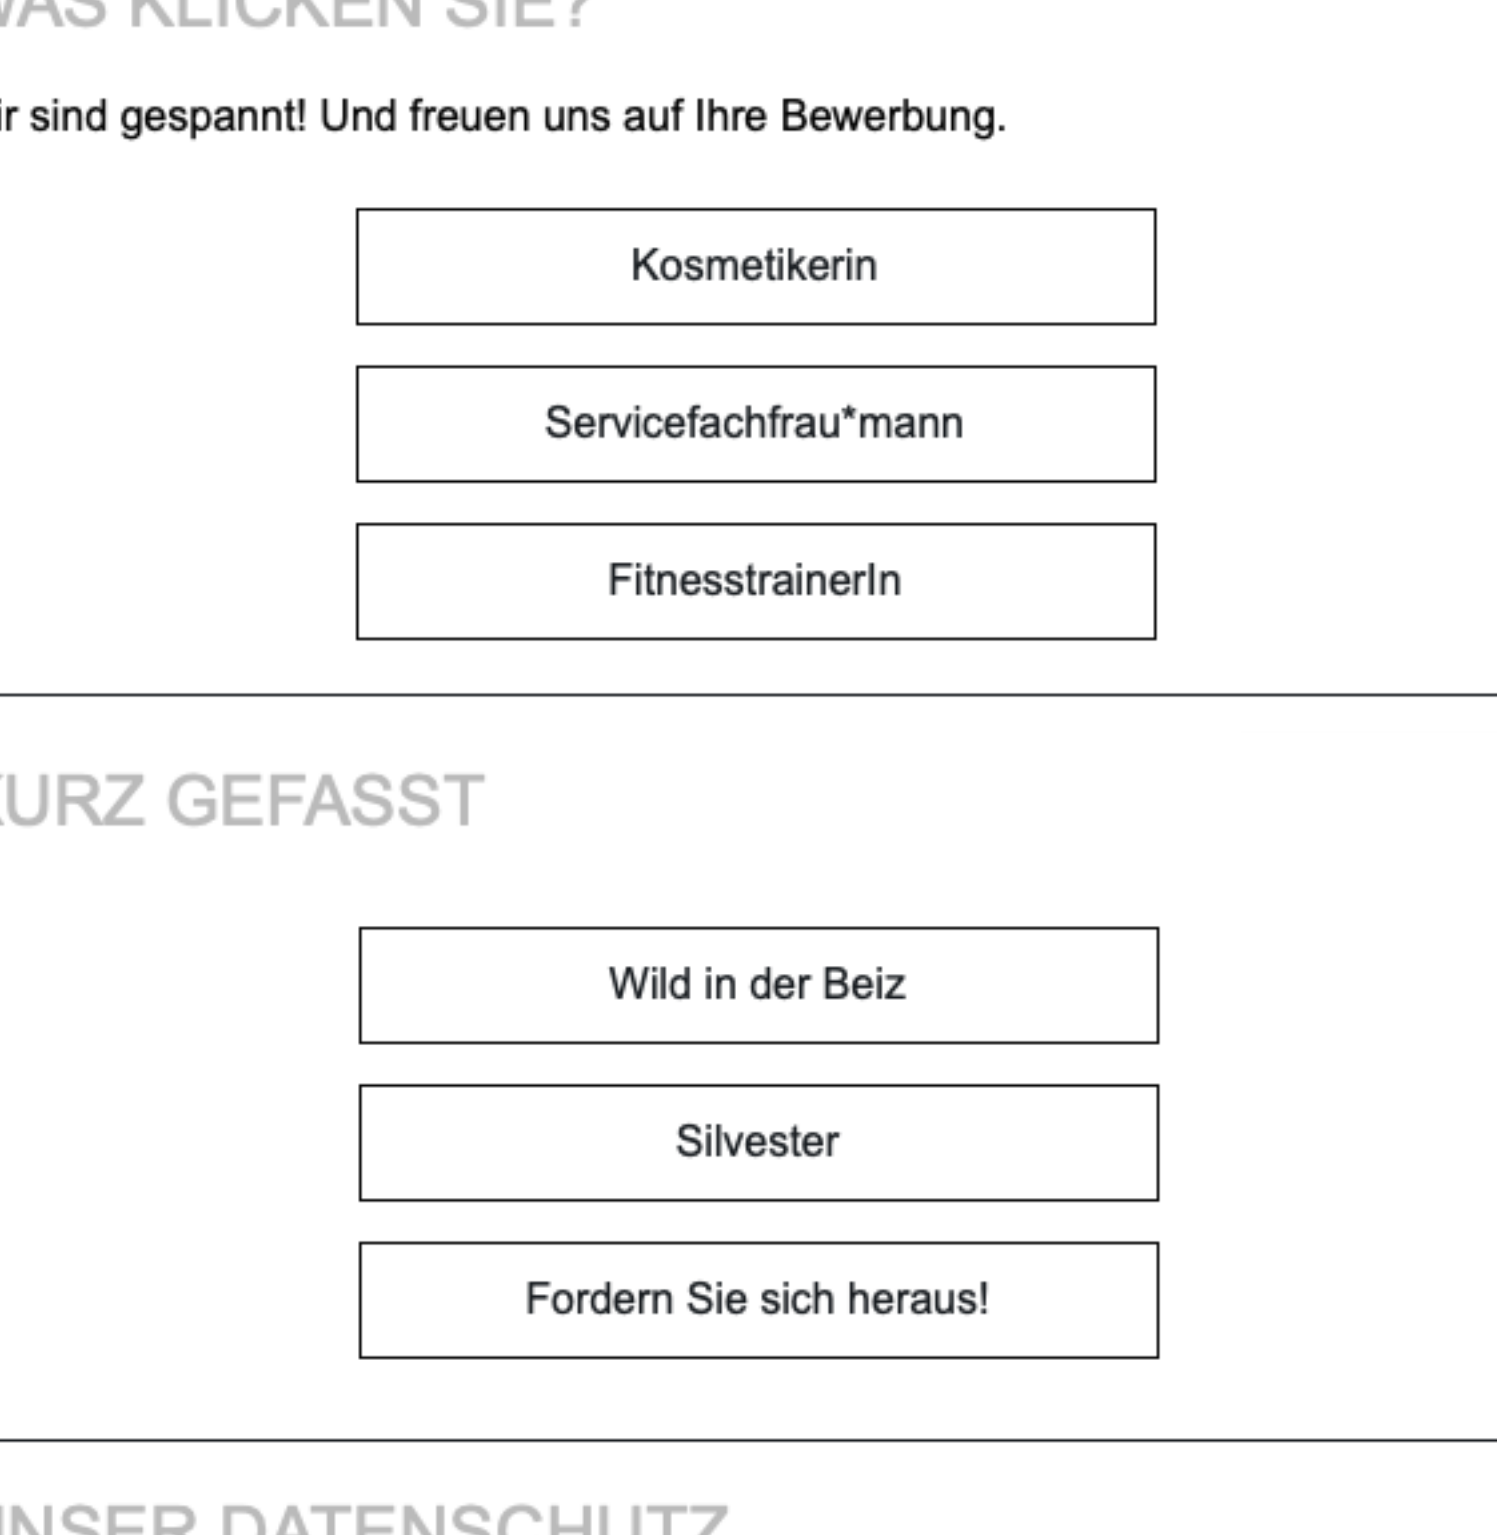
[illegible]AS KLICKEN SIE?

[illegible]ir sind gespannt! Und freuen uns auf Ihre Bewerbung.

Kosmetikerin

Servicefachfrau*mann

FitnesstrainerIn

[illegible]URZ GEFASST

Wild in der Beiz

Silvester

Fordern Sie sich heraus!

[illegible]NSER DATENSCHUTZ